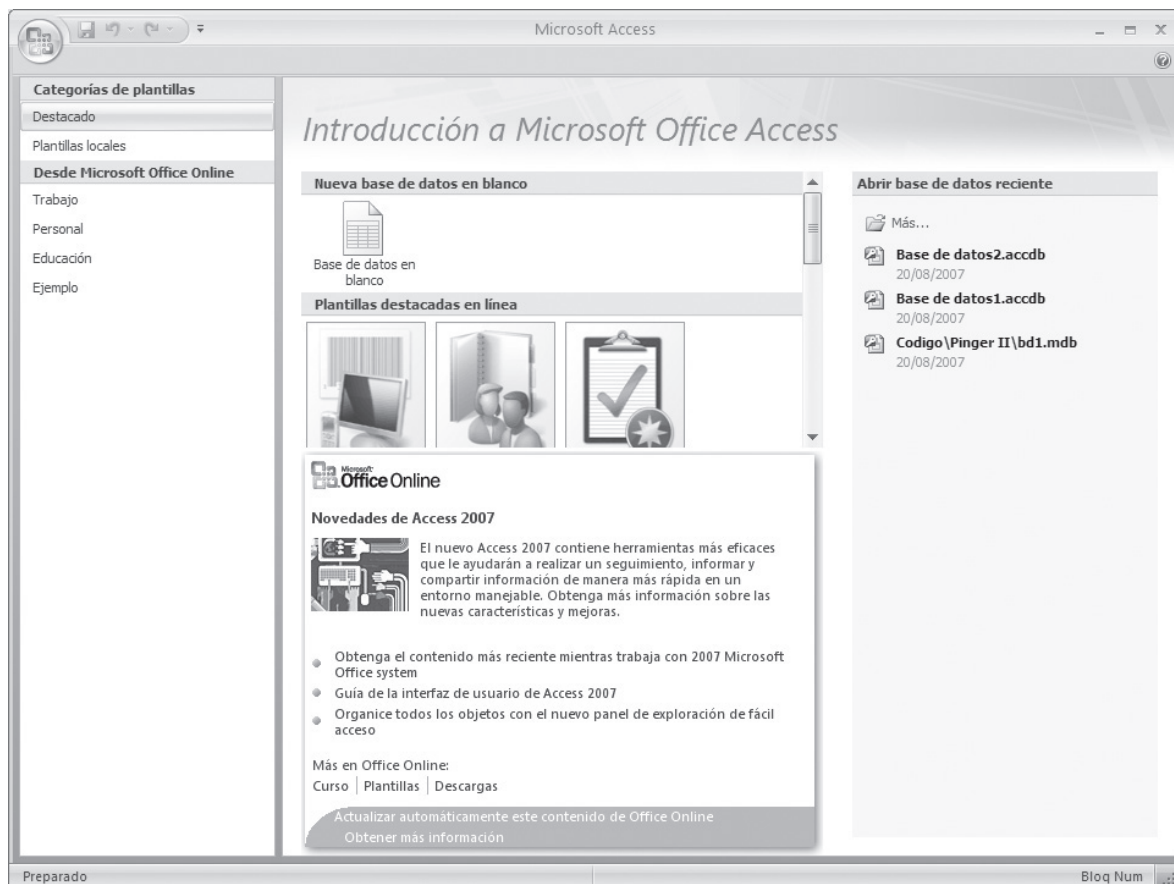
Microsoft Access

Categorías de plantillas
Destacado
Plantillas locales
Desde Microsoft Office Online
Trabajo
Personal
Educación
Ejemplo

Introducción a Microsoft Office Access

Nueva base de datos en blanco

Base de datos en blanco

Plantillas destacadas en línea

Microsoft Office Online

Novedades de Access 2007

El nuevo Access 2007 contiene herramientas más eficaces que le ayudarán a realizar un seguimiento, informar y compartir información de manera más rápida en un entorno manejable. Obtenga más información sobre las nuevas características y mejoras.

- Obtenga el contenido más reciente mientras trabaja con 2007 Microsoft Office system
- Guía de la interfaz de usuario de Access 2007
- Organice todos los objetos con el nuevo panel de exploración de fácil acceso

Más en Office Online:
Curso | Plantillas | Descargas

Actualizar automáticamente este contenido de Office Online
Obtener más información

Abrir base de datos reciente

Más...
Base de datos2.accdb
20/08/2007
Base de datos1.accdb
20/08/2007
Codigo\Pinger II\bd1.mdb
20/08/2007

Preparado
Bloq Num